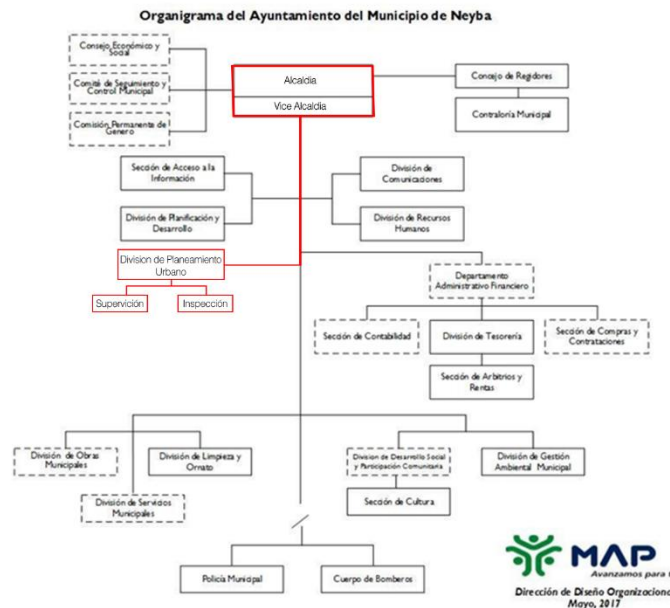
Organigrama del Ayuntamiento del Municipio de Neyba

Consejo Económico y Social

Comité de Seguimiento y Control Municipal

Comisión Permanente de Genero

Alcaldia

Vice Alcaldia

Concejo de Regidores

Contraloría Municipal

Sección de Acceso a la Información

División de Planificación y Desarrollo

División de Comunicaciones

División de Recursos Humanos

Division de Planeamiento Urbano

Supervición

Inspección

Departamento Administrativo Financiero

Sección de Contabilidad

División de Tesorería

Sección de Compras y Contrataciones

Sección de Arbitrios y Rentas

División de Obras Municipales

División de Limpieza y Ornato

División de Servicios Municipales

Division de Desarrollo Social y Participación Comunitaria

División de Gestión Ambiental Municipal

Sección de Cultura

Policía Municipal

Cuerpo de Bomberos

MAP
Avanzamos para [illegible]

Dirección de Diseño Organizacional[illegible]
Mayo, 2017